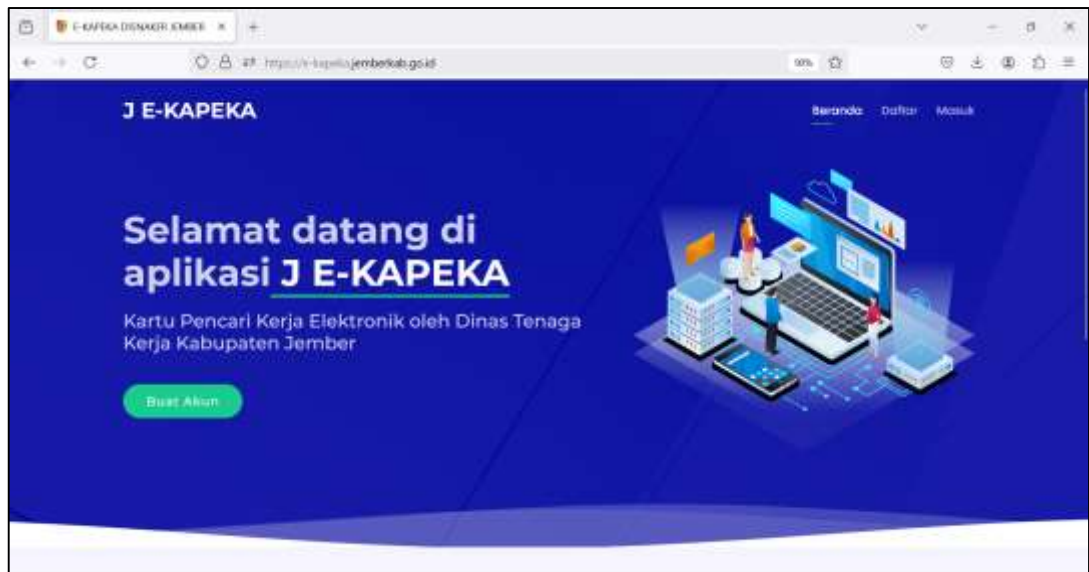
E-KAPEKA DISNAKER JEMBER ×

https://e-kapeka.jemberkab.go.id

90%

J E-KAPEKA

Beranda Daftar Masuk

Selamat datang di aplikasi J E-KAPEKA

Kartu Pencari Kerja Elektronik oleh Dinas Tenaga Kerja Kabupaten Jember

Buat Akun